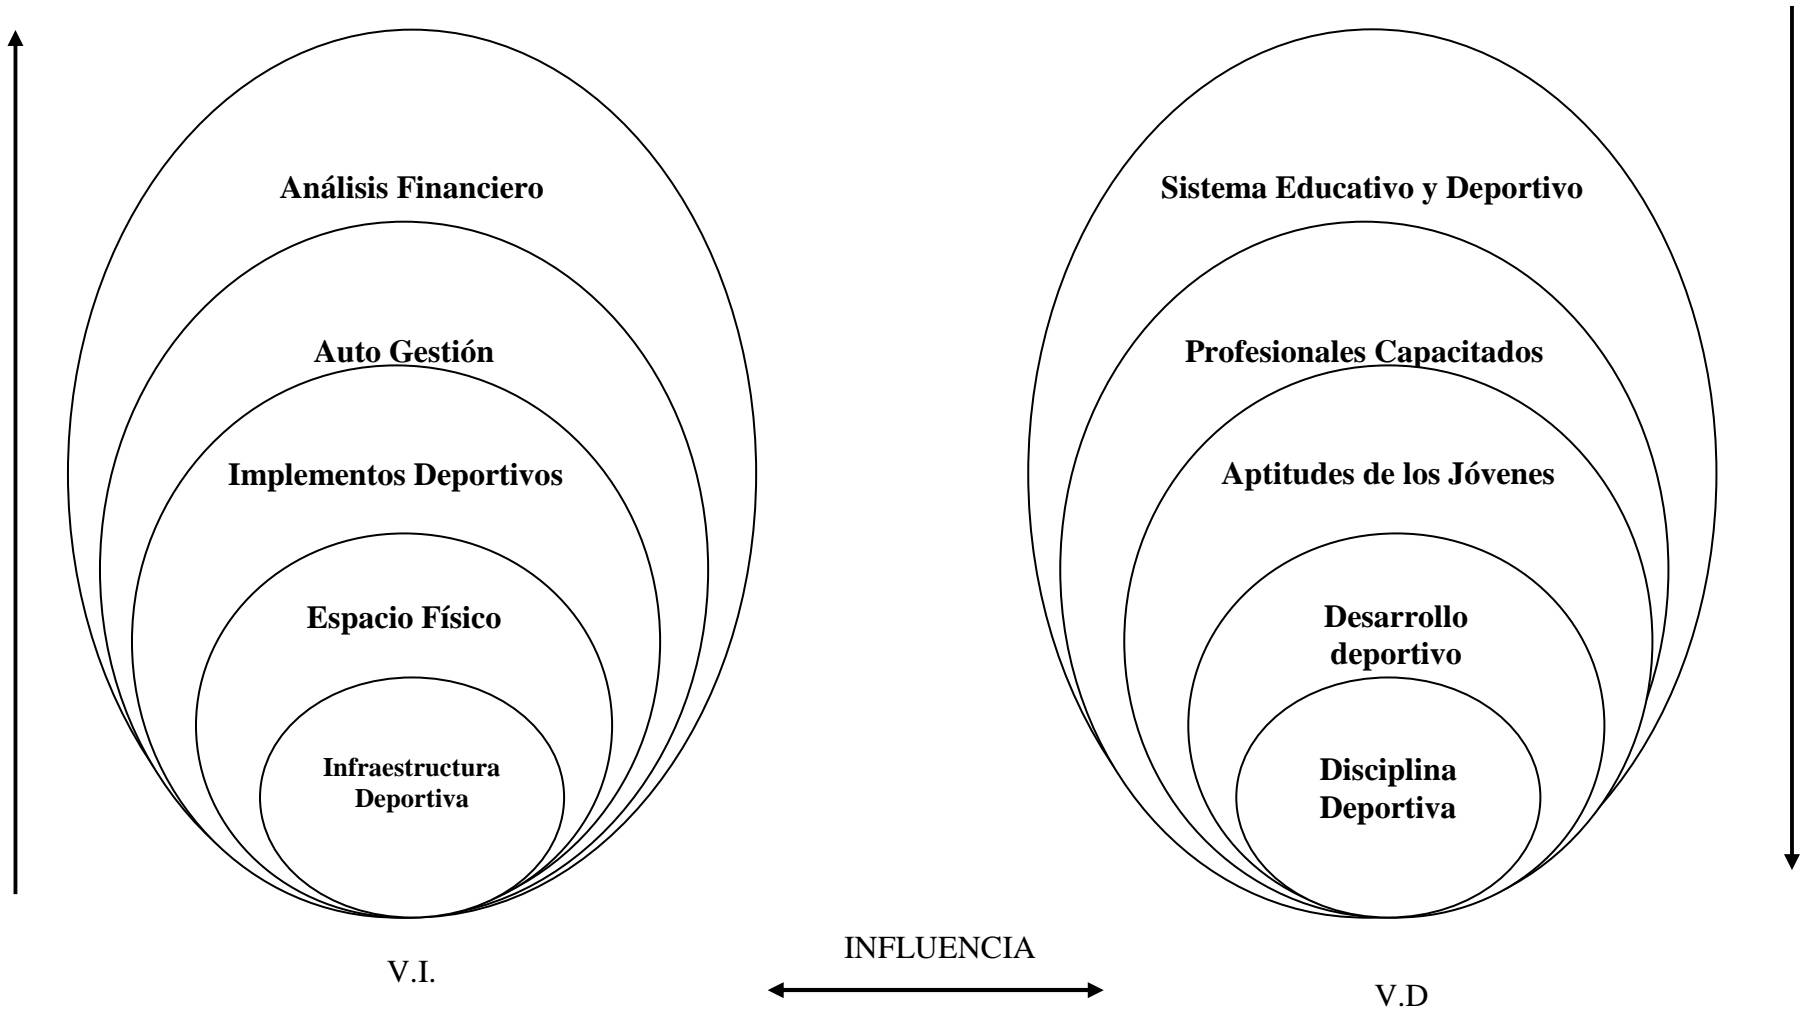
Análisis Financiero

Auto Gestión

Implementos Deportivos

Espacio Físico

Infraestructura Deportiva

Sistema Educativo y Deportivo

Profesionales Capacitados

Aptitudes de los Jóvenes

Desarrollo deportivo

Disciplina Deportiva

V.I.

INFLUENCIA

V.D